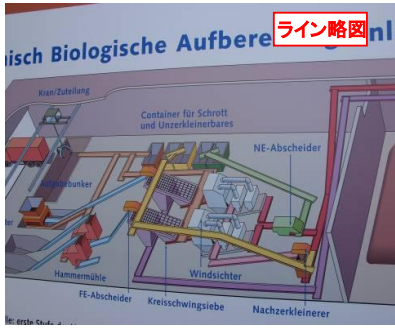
ライン略図

isch Biologische Aufbere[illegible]nl

Kran/Zuteilung

Container für Schrott und Unzerkleinerbares

NE-Abscheider

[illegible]bunker

Hammermühle

Windsichter

FE-Abscheider

Kreisschwingsiebe

Nachzerkleinerer

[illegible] erste Stufe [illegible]